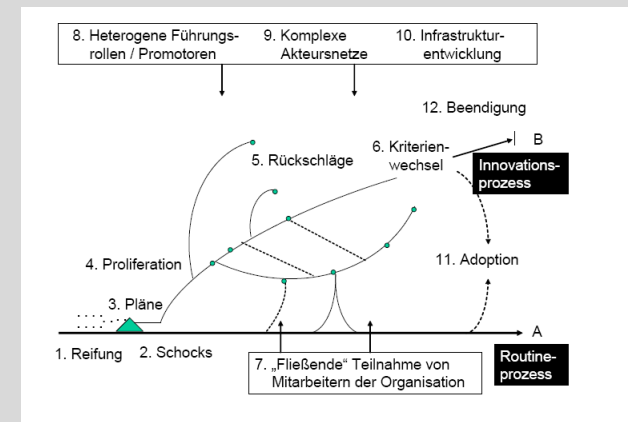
8. Heterogene Führungsrollen / Promotoren

9. Komplexe Akteursnetze

10. Infrastrukturentwicklung

12. Beendigung

B

5. Rückschläge

6. Kriterienwechsel

Innovationsprozess

4. Proliferation

11. Adoption

3. Pläne

A

1. Reifung

2. Schocks

7. „Fließende“ Teilnahme von Mitarbeitern der Organisation

Routineprozess